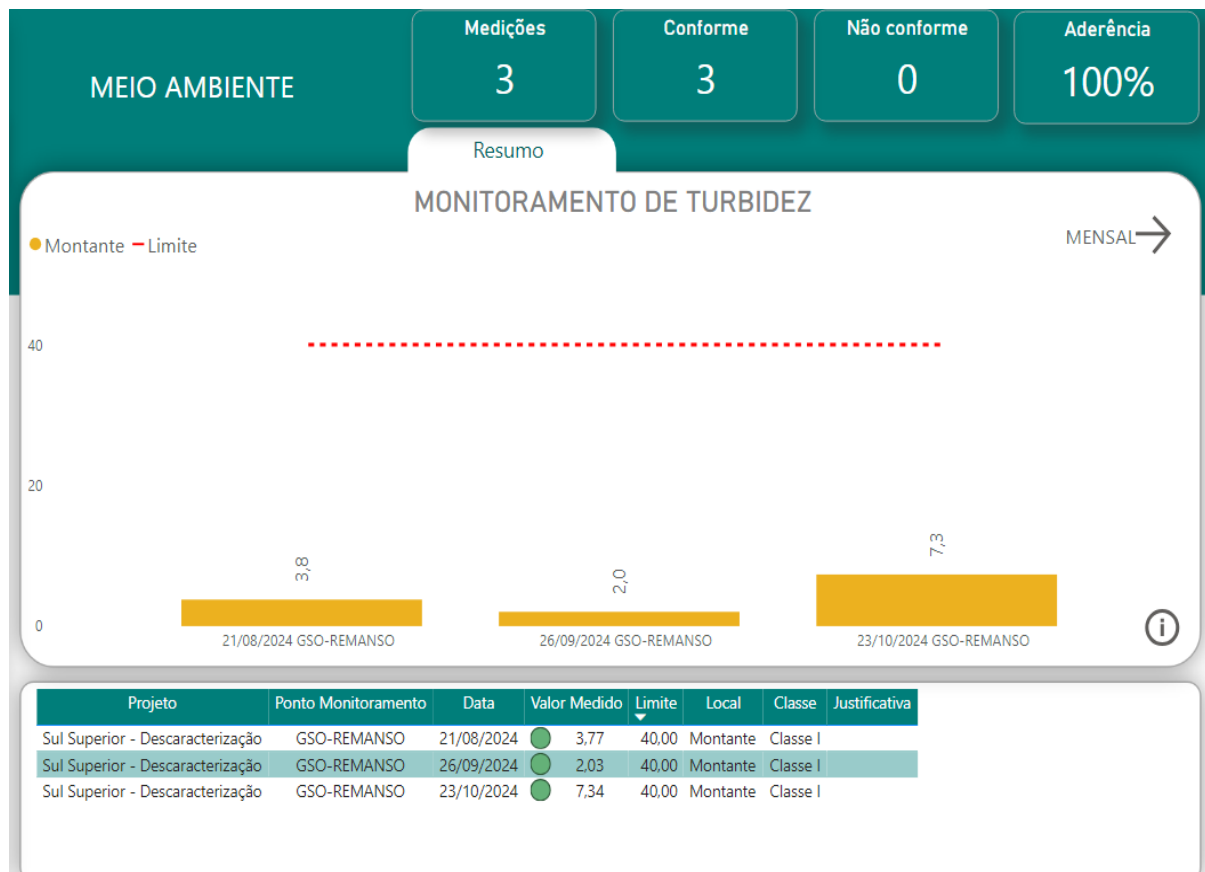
MEIO AMBIENTE

Medições
3

Conforme
3

Não conforme
0

Aderência
100%

Resumo

MONITORAMENTO DE TURBIDEZ

Montante Limite

MENSAL

40
20
0

3,8
2,0
7,3

21/08/2024 GSO-REMANSO
26/09/2024 GSO-REMANSO
23/10/2024 GSO-REMANSO

| Projeto | Ponto Monitoramento | Data | Valor Medido | Limite | Local | Classe | Justificativa |
|---|---|---|---|---|---|---|---|
| Sul Superior - Descaracterização | GSO-REMANSO | 21/08/2024 | 3,77 | 40,00 | Montante | Classe I | |
| Sul Superior - Descaracterização | GSO-REMANSO | 26/09/2024 | 2,03 | 40,00 | Montante | Classe I | |
| Sul Superior - Descaracterização | GSO-REMANSO | 23/10/2024 | 7,34 | 40,00 | Montante | Classe I | |